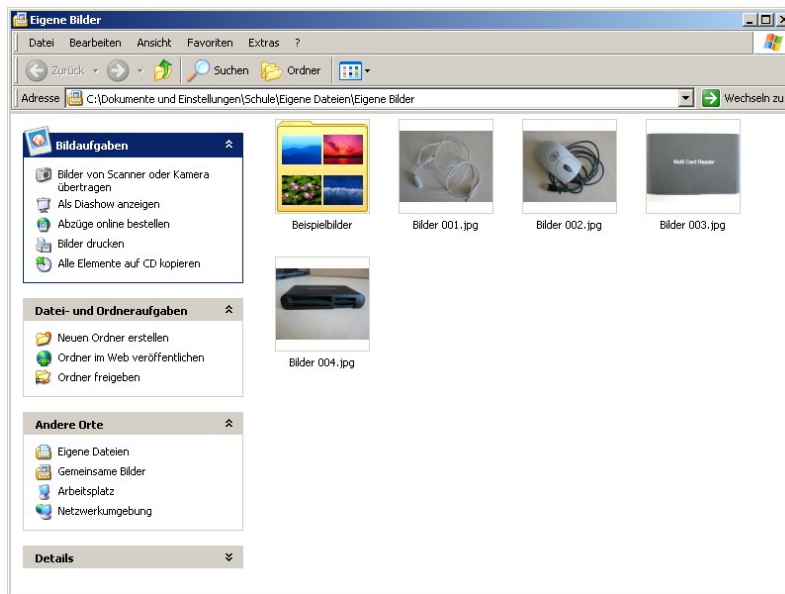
Eigene Bilder

Datei Bearbeiten Ansicht Favoriten Extras ?

Zurück Suchen Ordner

Adresse C:\Dokumente und Einstellungen\Schule\Eigene Dateien\Eigene Bilder Wechseln zu

Bildaufgaben

Bilder von Scanner oder Kamera übertragen
Als Diashow anzeigen
Abzüge online bestellen
Bilder drucken
Alle Elemente auf CD kopieren

Datei- und Ordneraufgaben

Neuen Ordner erstellen
Ordner im Web veröffentlichen
Ordner freigeben

Andere Orte

Eigene Dateien
Gemeinsame Bilder
Arbeitsplatz
Netzwerkumgebung

Details

Beispielbilder

Bilder 001.jpg

Bilder 002.jpg

Multi Card Reader

Bilder 003.jpg

Bilder 004.jpg